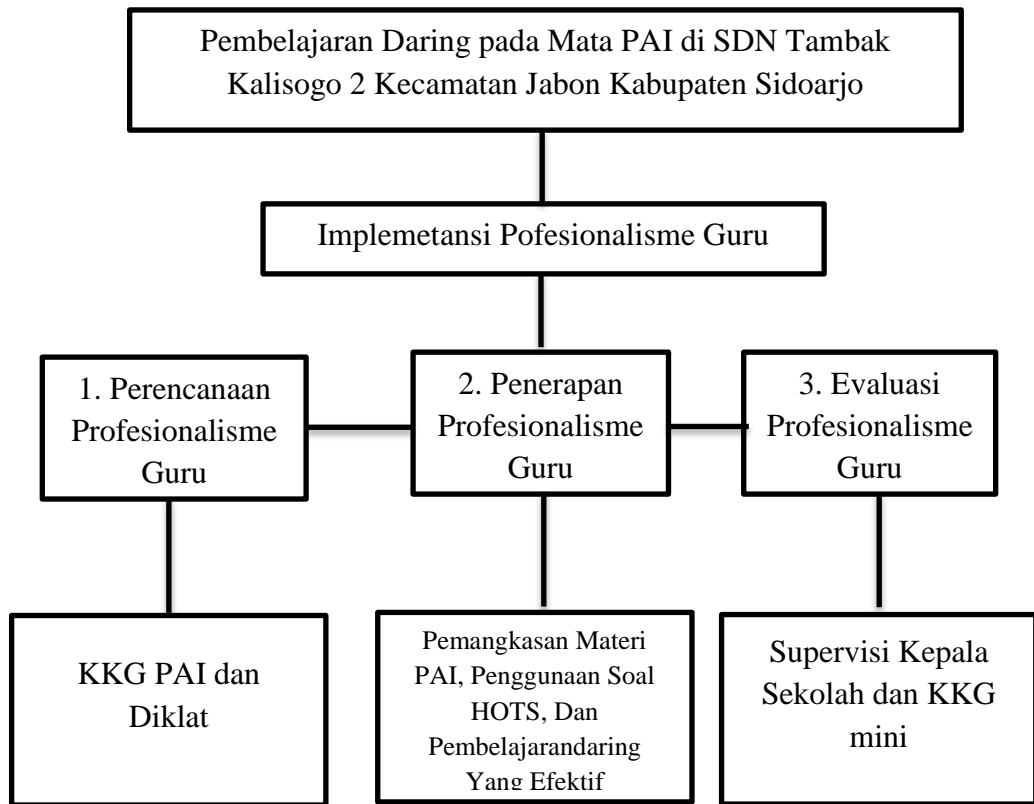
Pembelajaran Daring pada Mata PAI di SDN Tambak Kalisogo 2 Kecamatan Jabon Kabupaten Sidoarjo

Implemetansi Pofesionalisme Guru

1. Perencanaan Profesionalisme Guru

2. Penerapan Profesionalisme Guru

3. Evaluasi Profesionalisme Guru

KKG PAI dan Diklat

Pemangkasan Materi PAI, Penggunaan Soal HOTS, Dan Pembelajarandaring Yang Efektif

Supervisi Kepala Sekolah dan KKG mini